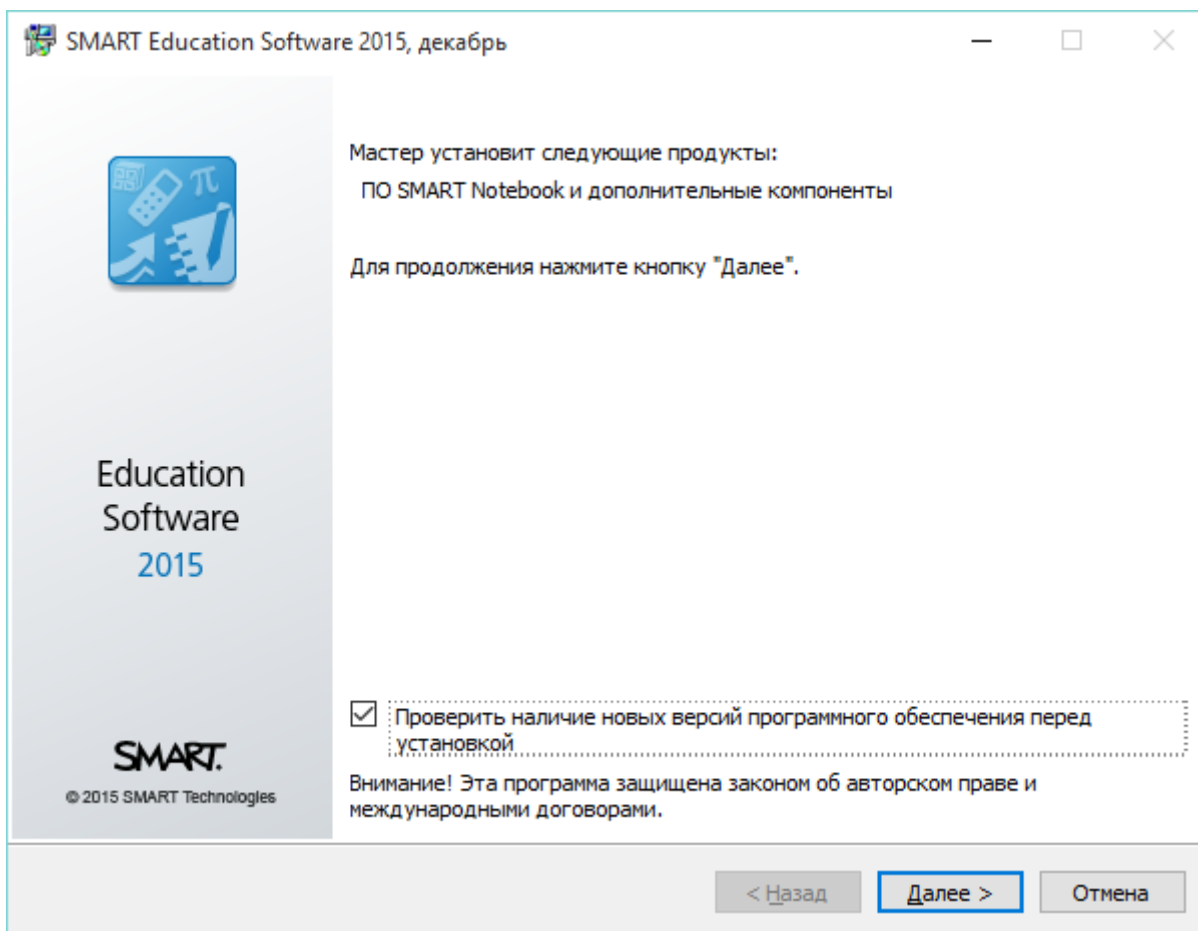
SMART Education Software 2015, декабрь

Мастер установит следующие продукты:

ПО SMART Notebook и дополнительные компоненты

Для продолжения нажмите кнопку "Далее".

Education Software 2015

SMART

© 2015 SMART Technologies

☑ Проверить наличие новых версий программного обеспечения перед установкой

Внимание! Эта программа защищена законом об авторском праве и международными договорами.

< Назад

Далее >

Отмена